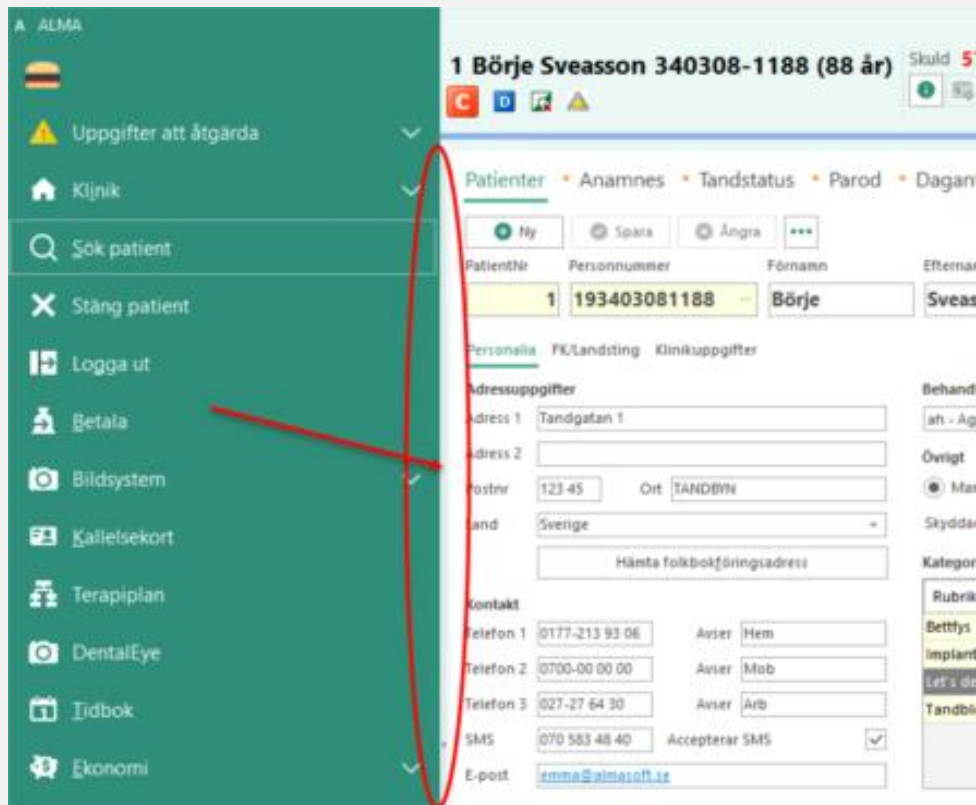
A ALMA

Uppgifter att åtgärda
Klinik
Sök patient
Stäng patient
Logga ut
Betala
Bildsystem
Kallelsekort
Terapiplan
DentalEye
Tidbok
Ekonomi

1 Börje Sveasson 340308-1188 (88 år)
Skuld 5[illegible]
C D

Patienter • Anamnes • Tandstatus • Parod • Dagan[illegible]

Ny | Spara | Ångra | •••

| PatientNr | Personnummer | Förnamn | Efternam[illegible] |
|---|---|---|---|
| 1 | 193403081188 | Börje | Sveas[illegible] |

Personalia | FK/Landsting | Klinikuppgifter

Adressuppgifter
Adress 1 Tandgatan 1
Adress 2
Postnr 123 45 Ort TANDBYN
Land Sverige
Hämta folkbokföringsadress

Kontakt
Telefon 1 0177-213 93 06 Avser Hem
Telefon 2 0700-00 00 00 Avser Mob
Telefon 3 027-27 64 30 Avser Arb
SMS 070 583 48 40 Accepterar SMS
E-post emma@almasoft.se

Behand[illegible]
ah - Ag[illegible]
Övrigt
Ma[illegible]
Skydda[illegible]
Kategor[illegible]
Rubrik
Bettfys
Implant
Let's de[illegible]
Tandbl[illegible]